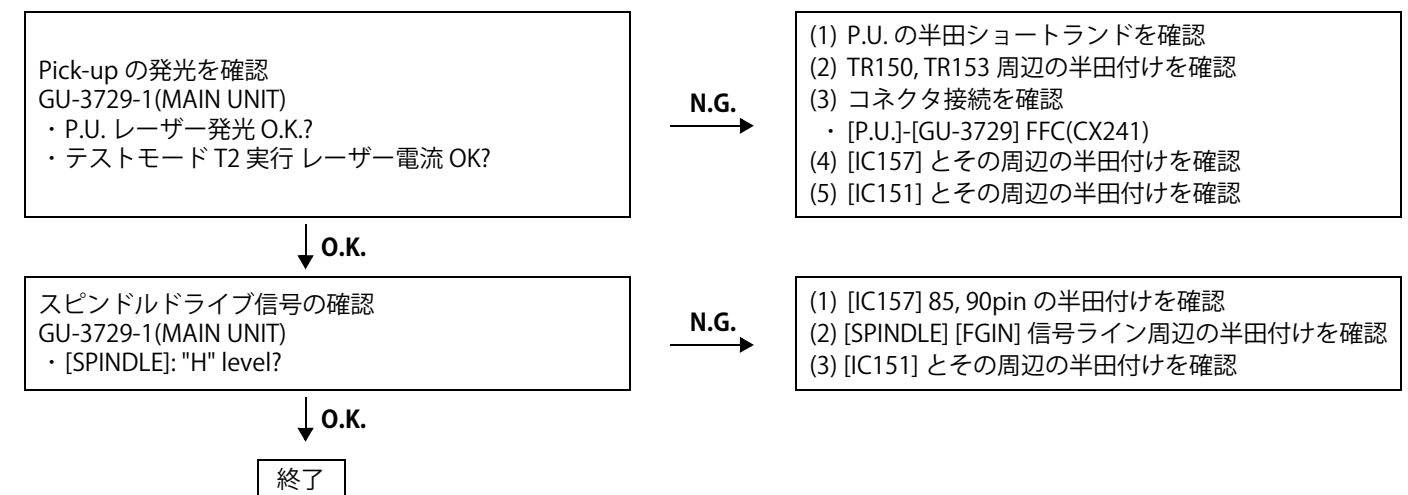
Pick-up の発光を確認
GU-3729-1(MAIN UNIT)
・P.U. レーザー発光 O.K.?
・テストモード T2 実行 レーザー電流 OK?

N.G.

(1) P.U. の半田ショートランドを確認
(2) TR150, TR153 周辺の半田付けを確認
(3) コネクタ接続を確認
・[P.U.]-[GU-3729] FFC(CX241)
(4) [IC157] とその周辺の半田付けを確認
(5) [IC151] とその周辺の半田付けを確認

O.K.

スピンドルドライブ信号の確認
GU-3729-1(MAIN UNIT)
・[SPINDLE]: "H" level?

N.G.

(1) [IC157] 85, 90pin の半田付けを確認
(2) [SPINDLE] [FGIN] 信号ライン周辺の半田付けを確認
(3) [IC151] とその周辺の半田付けを確認

O.K.

終了